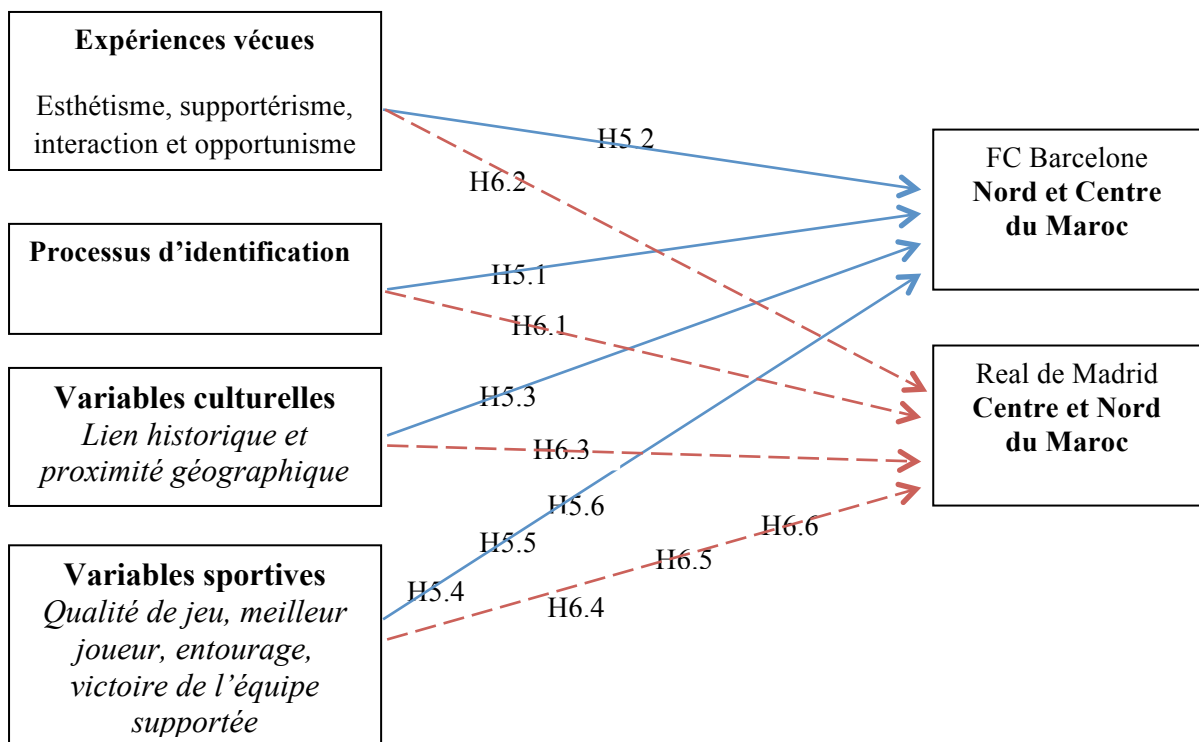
Expériences vécues

Esthétisme, supportérisme, interaction et opportunisme

Processus d'identification

Variables culturelles
Lien historique et proximité géographique

Variables sportives
Qualité de jeu, meilleur joueur, entourage, victoire de l'équipe supportée

H5.2
H6.2
H5.1
H6.1
H5.3
H6.3
H5.6
H5.5
H5.4
H6.6
H6.5
H6.4

FC Barcelone
Nord et Centre du Maroc

Real de Madrid
Centre et Nord du Maroc